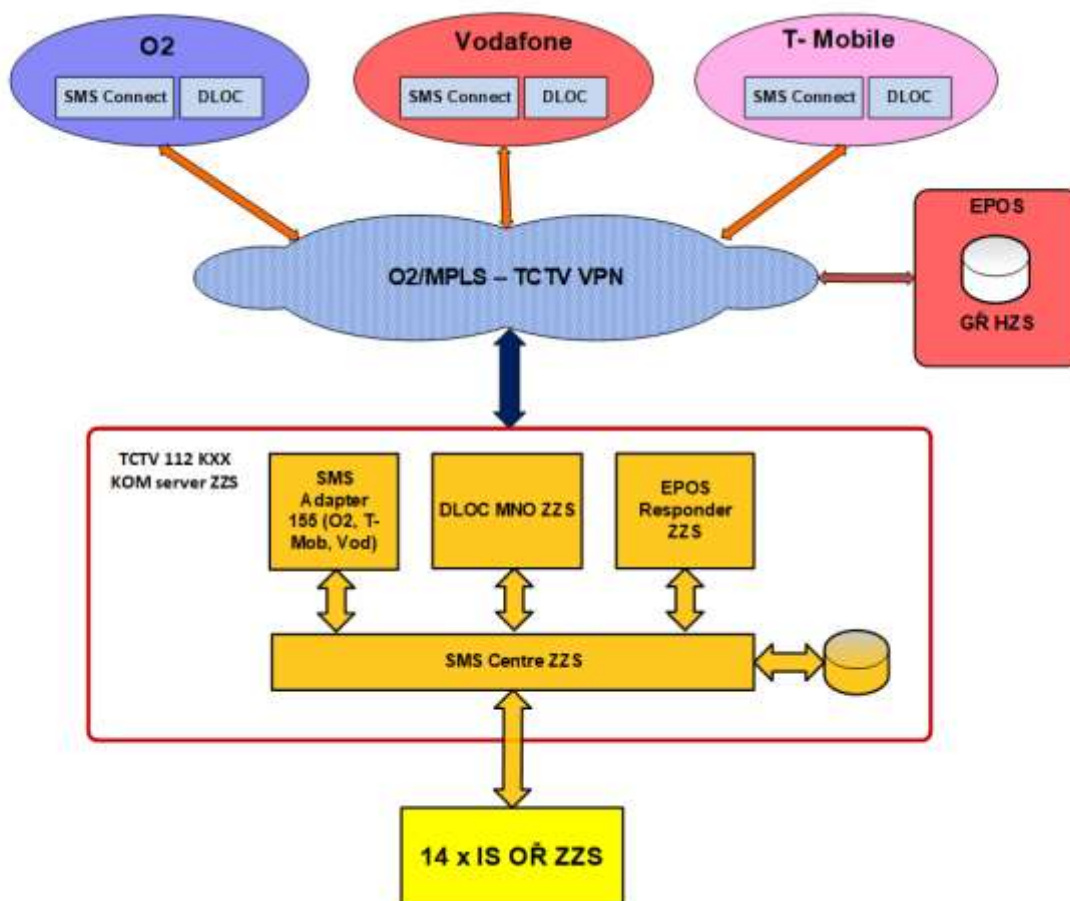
O2

SMS Connect

DLOC

Vodafone

SMS Connect

DLOC

T- Mobile

SMS Connect

DLOC

EPOS

GŘ HZS

O2/MPLS – TCTV VPN

TCTV 112 KXX
KOM server ZZS

SMS Adapter 155 (O2, T-Mob, Vod)

DLOC MNO ZZS

EPOS Responder ZZS

SMS Centre ZZS

14 x IS OŘ ZZS